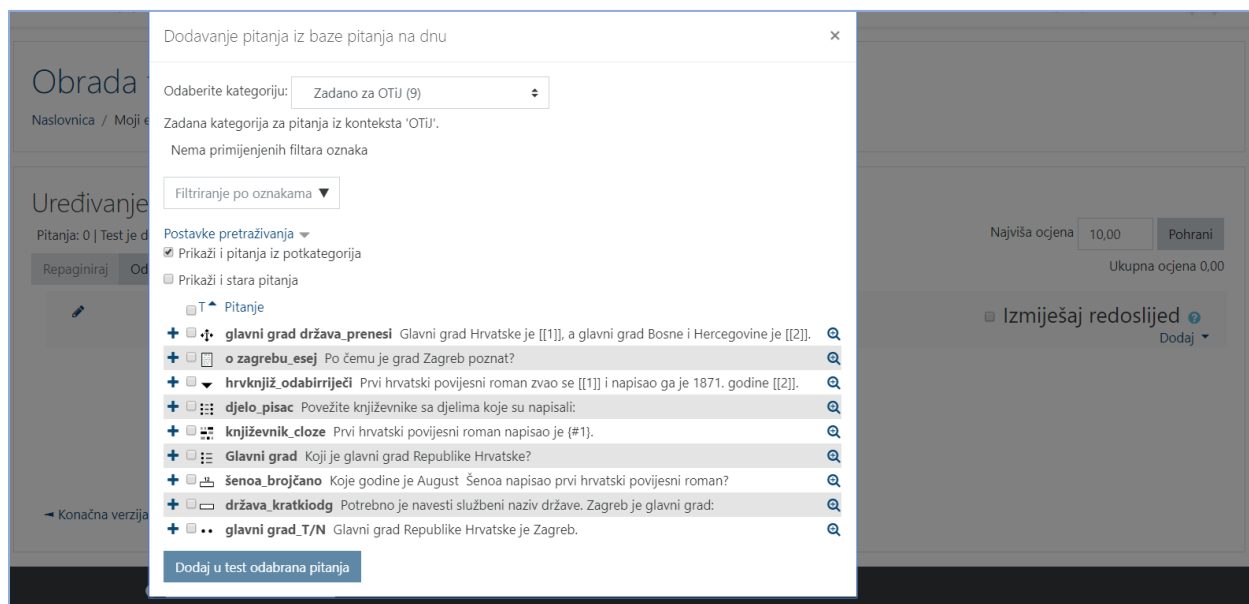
Obrada
Naslovnica / Moji e

Uređivanje
Pitanja: 0 | Test je d
Repaginiraj Od

Najviša ocjena 10,00 Pohrani
Ukupna ocjena 0,00

Izmiješaj redoslijed
Dodaj

◄ Konačna verzija

Dodavanje pitanja iz baze pitanja na dnu ×

Odaberite kategoriju: Zadano za OTiJ (9)

Zadana kategorija za pitanja iz konteksta 'OTiJ'.

Nema primijenjenih filtara oznaka

Filtriranje po oznakama ▼

Postavke pretraživanja
Prikaži i pitanja iz potkategorija
Prikaži i stara pitanja

T Pitanje

glavni grad država_prenesi Glavni grad Hrvatske je [[1]], a glavni grad Bosne i Hercegovine je [[2]].
o zagrebu_esej Po čemu je grad Zagreb poznat?
hrvknjiž_odabirriječi Prvi hrvatski povijesni roman zvao se [[1]] i napisao ga je 1871. godine [[2]].
djelo_pisac Povežite književnike sa djelima koje su napisali:
književnik_cloze Prvi hrvatski povijesni roman napisao je {#1}.
Glavni grad Koji je glavni grad Republike Hrvatske?
šenoa_brojčano Koje godine je August Šenoa napisao prvi hrvatski povijesni roman?
država_kratkiodg Potrebno je navesti službeni naziv države. Zagreb je glavni grad:
glavni grad_T/N Glavni grad Republike Hrvatske je Zagreb.

Dodaj u test odabrana pitanja